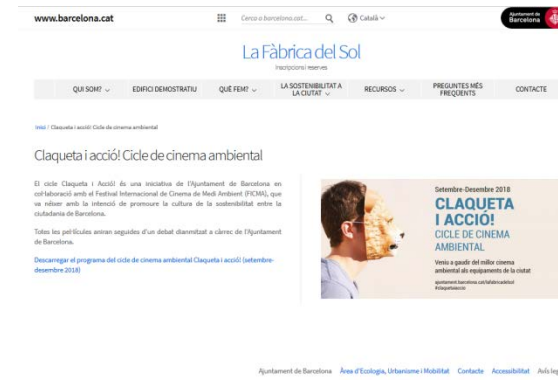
www.barcelona.cat

Cerca a barcelona.cat...

Català

Ajuntament de Barcelona

La Fàbrica del Sol

Inscripcions i reserves

QUI SOM? | EDIFICI DEMOSTRATIU | QUÈ FEM? | LA SOSTENIBILITAT A LA CIUTAT | RECURSOS | PREGUNTES MÉS FREQÜENTS | CONTACTE

Inici / Claqueta i acció! Cicle de cinema ambiental

Claqueta i acció! Cicle de cinema ambiental

El cicle Claqueta i Acció! és una iniciativa de l'Ajuntament de Barcelona en col·laboració amb el Festival Internacional de Cinema de Medi Ambient (FICMA), que va néixer amb la intenció de promoure la cultura de la sostenibilitat entre la ciutadania de Barcelona.

Totes les pel·lícules aniran seguides d'un debat dinamitzat a càrrec de l'Ajuntament de Barcelona.

Descarregar el programa del cicle de cinema ambiental Claqueta i acció! (setembre-desembre 2018)

Setembre-Desembre 2018

CLAQUETA I ACCIÓ!

CICLE DE CINEMA AMBIENTAL

Venio a gaudir del millor cinema ambiental als equipaments de la ciutat

ajuntament.barcelona.cat/lafabricadelsol
#claquetaiaccio

Ajuntament de Barcelona | Àrea d'Ecologia, Urbanisme i Mobilitat | Contacte | Accessibilitat | Avís leg